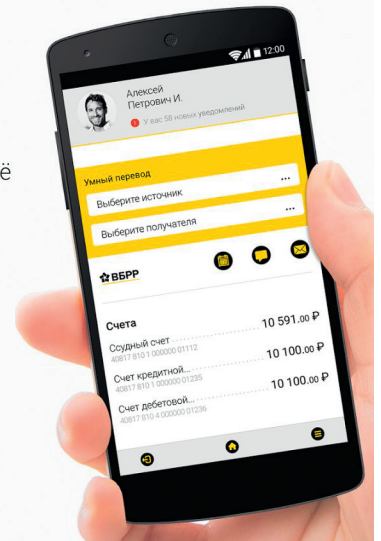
ё

12:00

Алексей
Петрович И.

! У вас 58 новых уведомлений

Умный перевод

Выберите источник ...

Выберите получателя ...

ВБРР

Счета 10 591.00 ₽

Ссудный счет 10 100.00 ₽
40817 810 1 000000 01112

Счет кредитной... 10 100.00 ₽
40817 810 1 000000 01235

Счет дебетовой...
40817 810 4 000000 01236